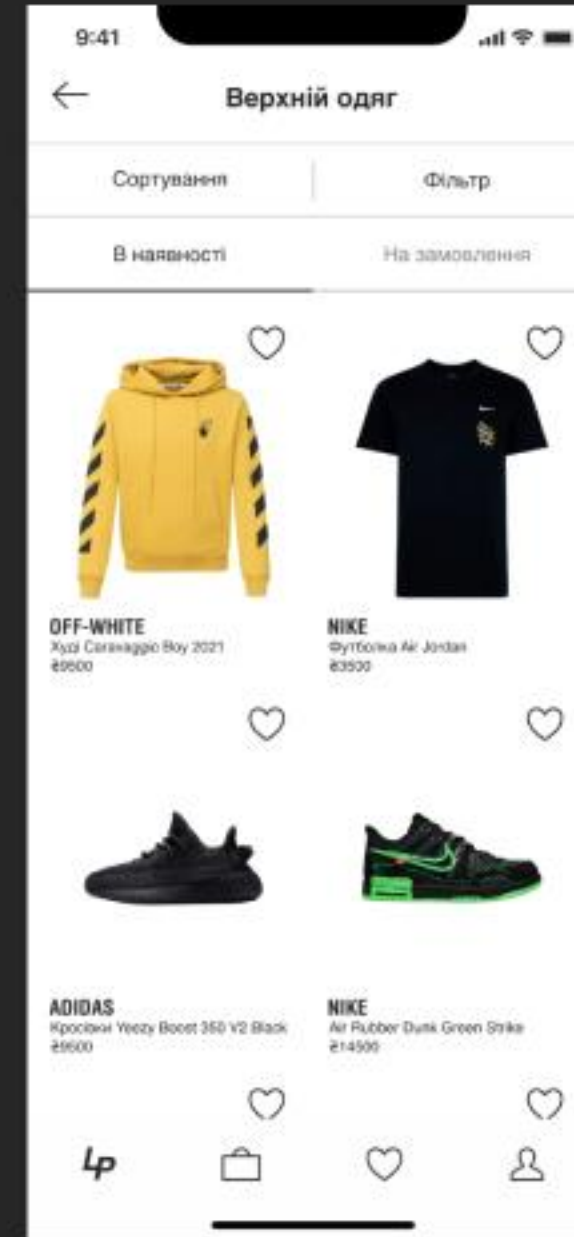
9:41

Верхній одяг

Сортування

Фільтр

В наявності

На замовлення

OFF-WHITE
Худі Caravaggio Boy 2021
₴9500

NIKE
Футболка Air Jordan
₴3500

ADIDAS
Кросівки Yeezy Boost 350 V2 Black
₴9500

NIKE
Air Rubber Dunk Green Strike
₴14500

LP